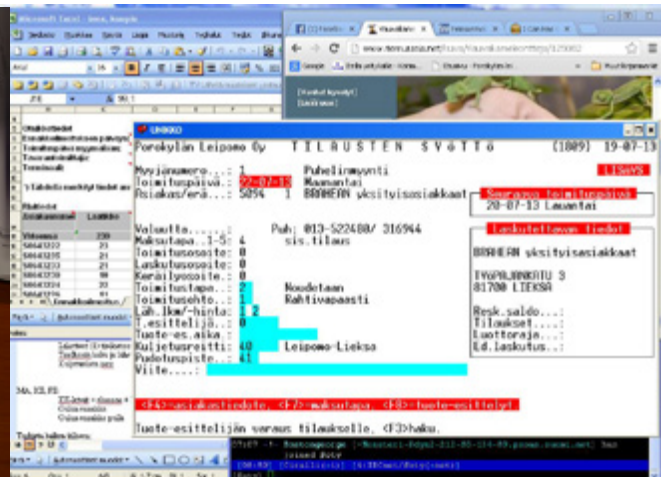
Microsoft Excel - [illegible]

UNIKKO

Porokylän Leipomo Oy   T I L A U S T E N   S Y Ö T T Ö   (1809)  19-07-13

Myyjänumero..: 1   Puhelinmyynti   LISÄYS
Toimituspäivä.: 22-07-13   Maanantai
Asiakas/erä...: 5094   1   BRAHEAN yksityisasiakkaat

Seuraava toimituspäivä
20-07-13 Lauantai

Valuutta.......:   Puh: 013-522480/ 316944
Maksutapa..1-5: 4   sis.tilaus
Toimitusosoite: 0
Laskutusosoite: 0
Keräilyosoite..: 0
Toimitustapa..: 2   Noudetaan
Toimitusehto..: 1   Rahtivapaasti
Läh.lkm/-hinta: 1 2
T.esittelijä..: 0
Tuote-es.aika.:
Kuljetusreitti: 40   Leipomo-Lieksa
Pudotuspiste..: 41
Viite....:

Laskutettavan tiedot
BRAHEAN yksityisasiakkaat

TYÖPAJANKATU 3
81700 LIEKSA

Resk.saldo...:
Tilaukset....:
Luottoraja...:
Ed.laskutus..:

<F4>=asiakastiedot, <F7>=maksutapa, <F8>=tuote-esittelyt

Tuote-esittelijän varaus tilaukselle. <F3>haku.

Google